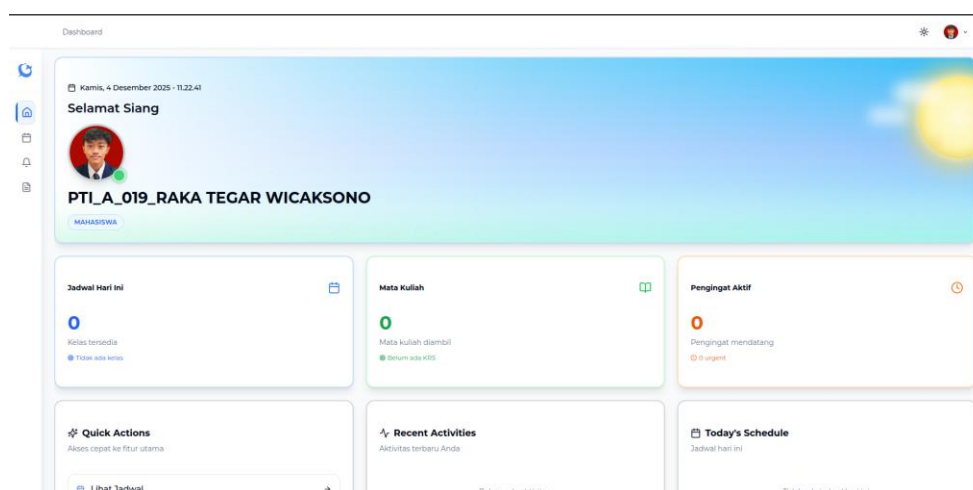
Dashboard

Kamis, 4 Desember 2025 - 11.22.41

Selamat Siang

PTI_A_019_RAKA TEGAR WICAKSONO

MAHASISWA

Jadwal Hari Ini

0

Kelas tersedia

Tidak ada kelas

Mata Kuliah

0

Mata kuliah diambil

Belum ada KRS

Pengingat Aktif

0

Pengingat mendatang

0 urgent

Quick Actions

Akses cepat ke fitur utama

Lihat Jadwal

Recent Activities

Aktivitas terbaru Anda

Today's Schedule

Jadwal hari ini